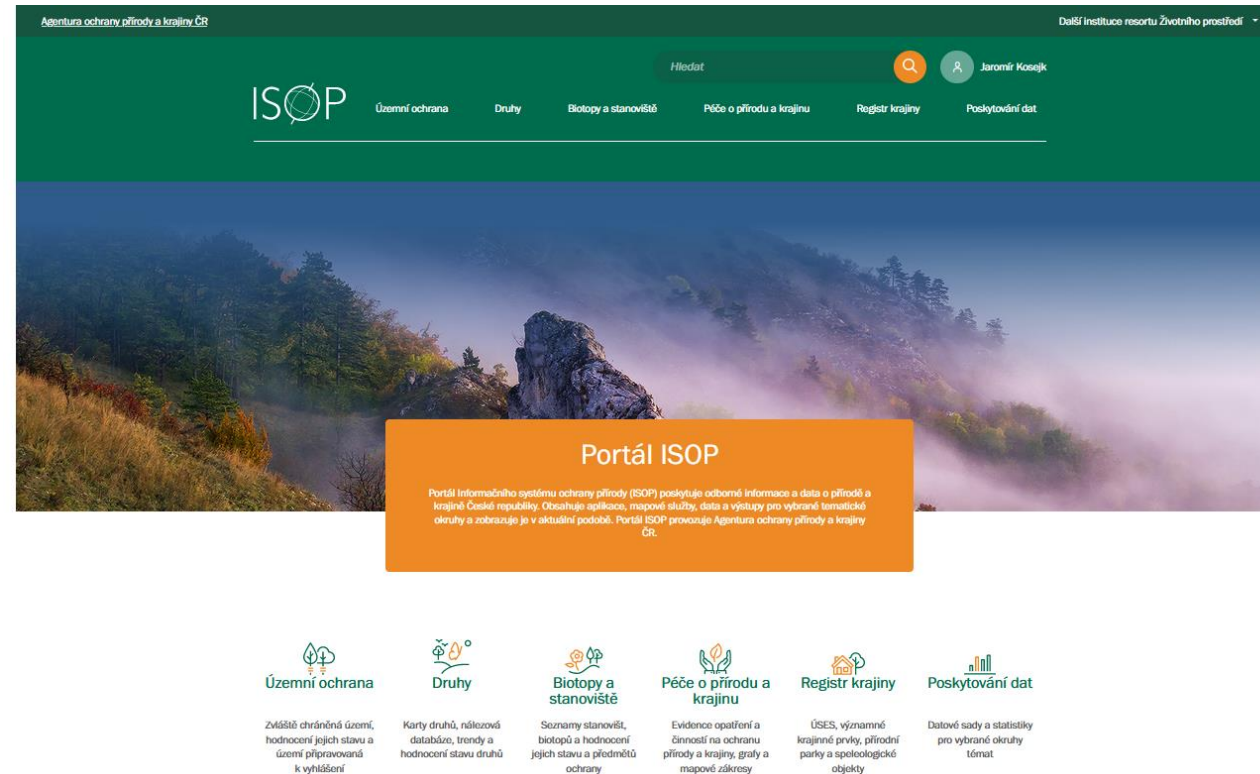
Agentura ochrany přírody a krajiny ČR

Další instituce resortu Životního prostředí

Hledat

Jaromír Kosejk

ISØP

Územní ochrana

Druhy

Biotopy a stanoviště

Péče o přírodu a krajinu

Registr krajiny

Poskytování dat

Portál ISOP

Portál Informačního systému ochrany přírody (ISOP) poskytuje odborné informace a data o přírodě a krajině České republiky. Obsahuje aplikace, mapové služby, data a výstupy pro vybrané tematické okruhy a zobrazuje je v aktuální podobě. Portál ISOP provozuje Agentura ochrany přírody a krajiny ČR.

Územní ochrana

Zvláště chráněná území, hodnocení jejich stavu a území připravovaná k vyhlášení

Druhy

Karty druhů, nálezová databáze, trendy a hodnocení stavu druhů

Biotopy a stanoviště

Seznamy stanovišť, biotopů a hodnocení jejich stavu a předmětů ochrany

Péče o přírodu a krajinu

Evidence opatření a činností na ochranu přírody a krajiny, grafy a mapové zákresy

Registr krajiny

ÚSES, významné krajinné prvky, přírodní parky a speleologické objekty

Poskytování dat

Datové sady a statistiky pro vybrané okruhy témat